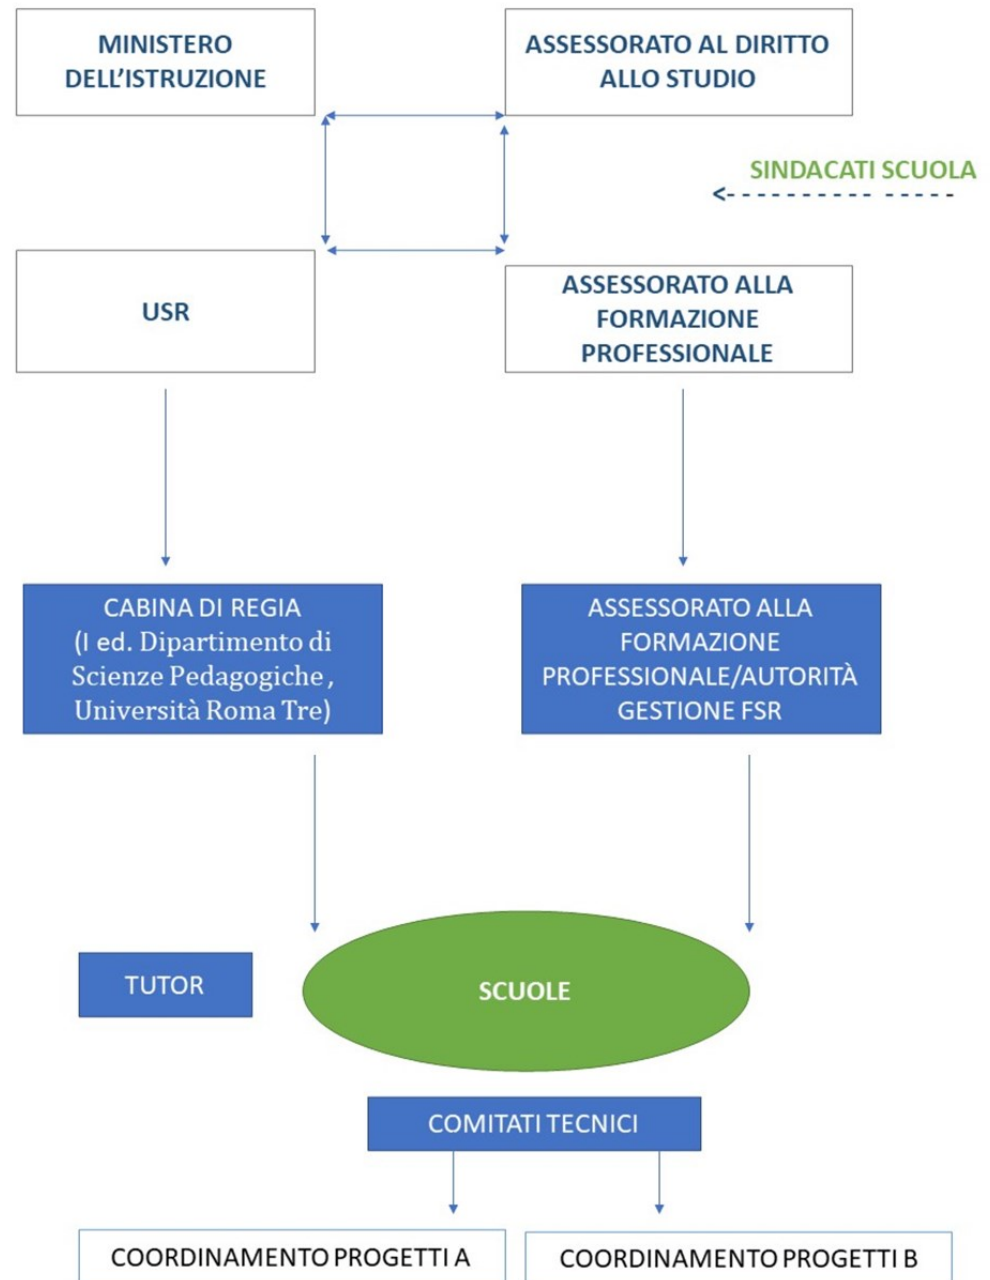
MINISTERO DELL'ISTRUZIONE

ASSESSORATO AL DIRITTO ALLO STUDIO

SINDACATI SCUOLA

USR

ASSESSORATO ALLA FORMAZIONE PROFESSIONALE

CABINA DI REGIA (I ed. Dipartimento di Scienze Pedagogiche , Università Roma Tre)

ASSESSORATO ALLA FORMAZIONE PROFESSIONALE/AUTORITÀ GESTIONE FSR

TUTOR

SCUOLE

COMITATI TECNICI

COORDINAMENTO PROGETTI A

COORDINAMENTO PROGETTI B